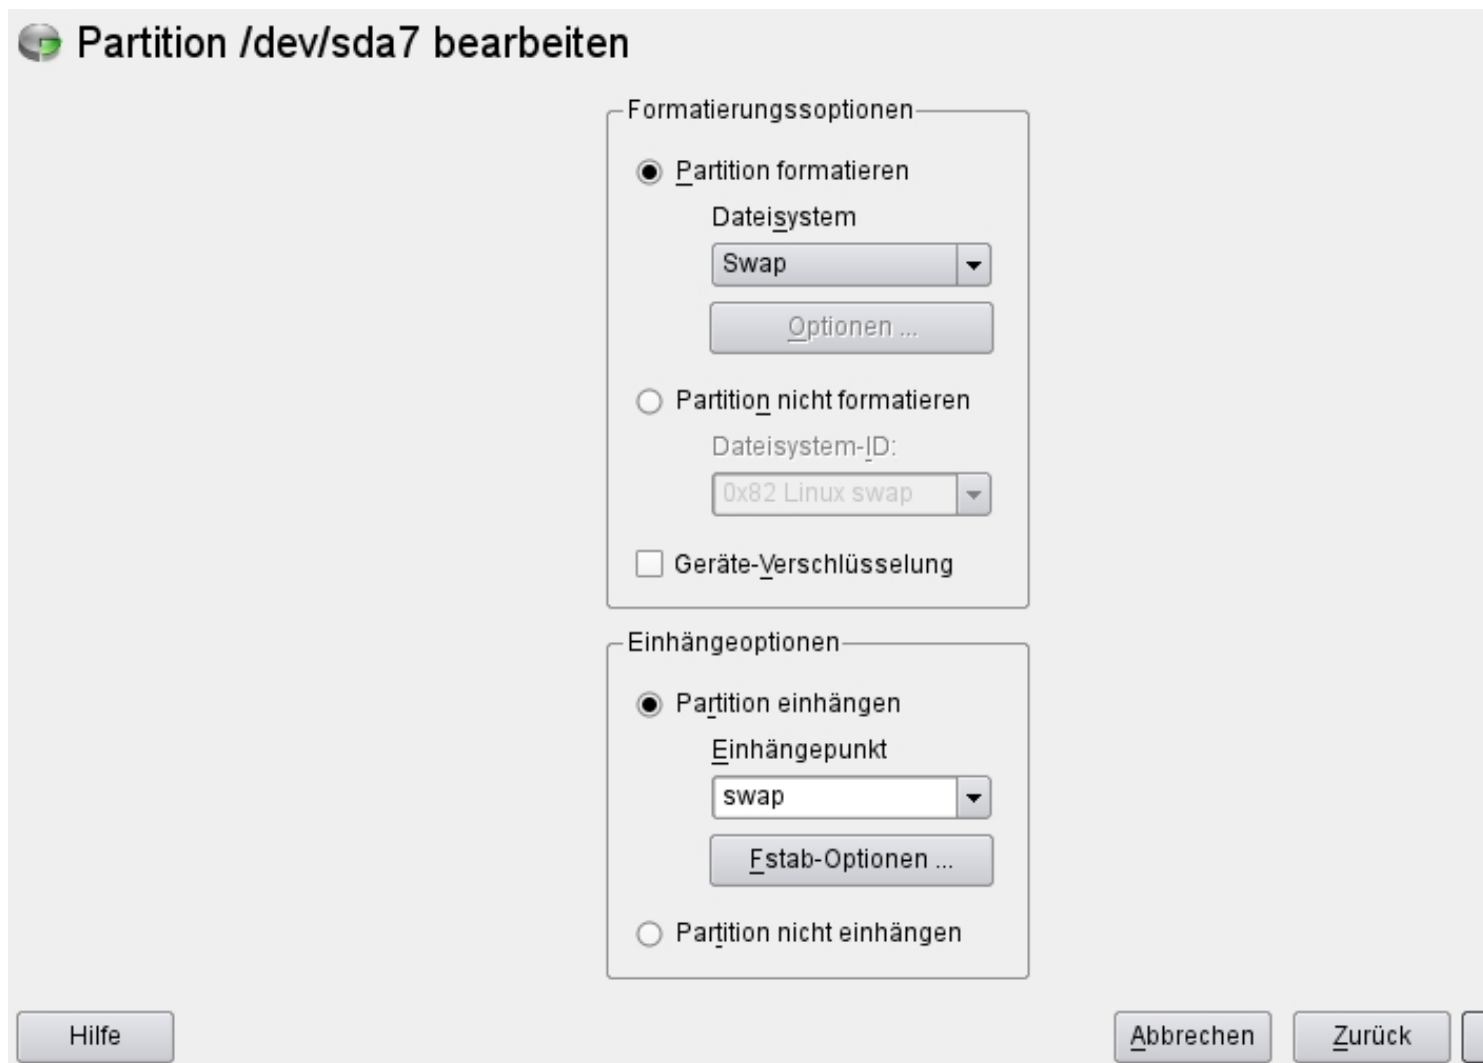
Partition /dev/sda7 bearbeiten

Formatierungssoptionen

Partition formatieren

Dateisystem

Swap

Optionen ...

Partition nicht formatieren

Dateisystem-ID:

0x82 Linux swap

Geräte-Verschlüsselung

Einhängeoptionen

Partition einhängen

Einhängepunkt

swap

Fstab-Optionen ...

Partition nicht einhängen

Hilfe

Abbrechen

Zurück